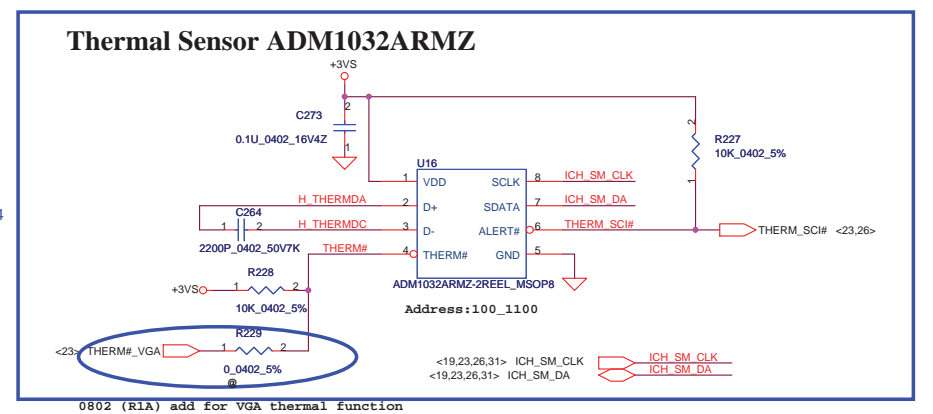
Thermal Sensor ADM1032ARMZ

+3VS

C273
0.1U_0402_16V4Z
2
1

R227
10K_0402_5%
2
1

U16
1 VDD
2 D+
3 D-
4 THERM#
SCLK 8
SDATA 7
ALERT# 6
GND 5

H_THERMDA
H_THERMDC
THERM#
ICH_SM_CLK
ICH_SM_DA
THERM_SCI#

C264
1 2
2200P_0402_50V7K

THERM_SCI# <23,26>

4

+3VS
R228
1 2
10K_0402_5%

ADM1032ARMZ-2REEL_MSOP8

Address:100_1100

R229
<23> THERM#_VGA
1 2
0_0402_5%
@

<19,23,26,31> ICH_SM_CLK
<19,23,26,31> ICH_SM_DA
ICH_SM_CLK
ICH_SM_DA

0802 (R1A) add for VGA thermal function